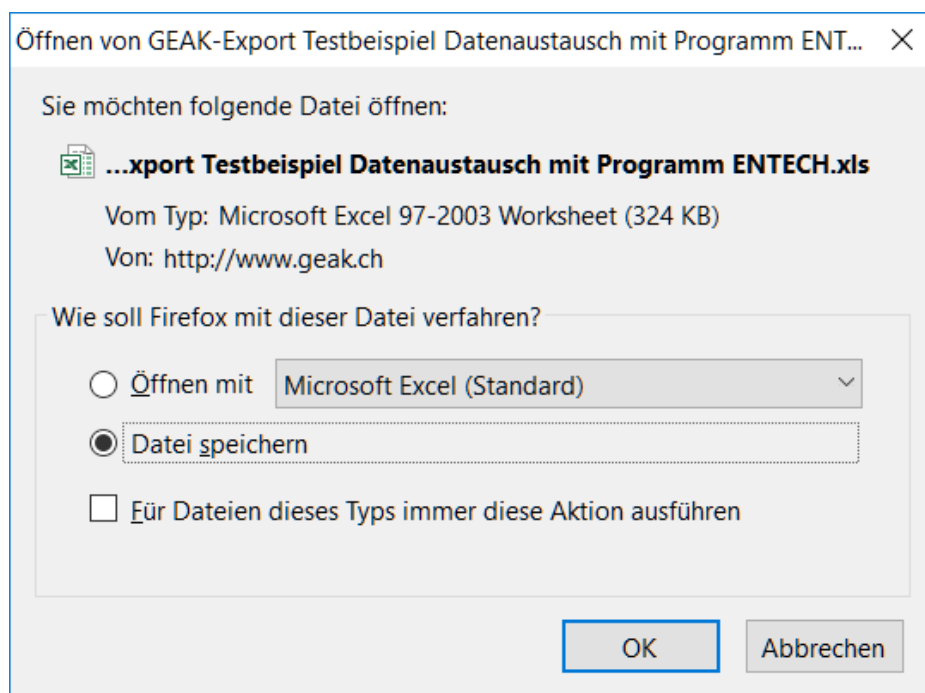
Öffnen von GEAK-Export Testbeispiel Datenaustausch mit Programm ENT... ×

Sie möchten folgende Datei öffnen:

...xport Testbeispiel Datenaustausch mit Programm ENTECH.xls

Vom Typ: Microsoft Excel 97-2003 Worksheet (324 KB)

Von: http://www.geak.ch

Wie soll Firefox mit dieser Datei verfahren?

Öffnen mit Microsoft Excel (Standard)

Datei speichern

Für Dateien dieses Typs immer diese Aktion ausführen

OK Abbrechen